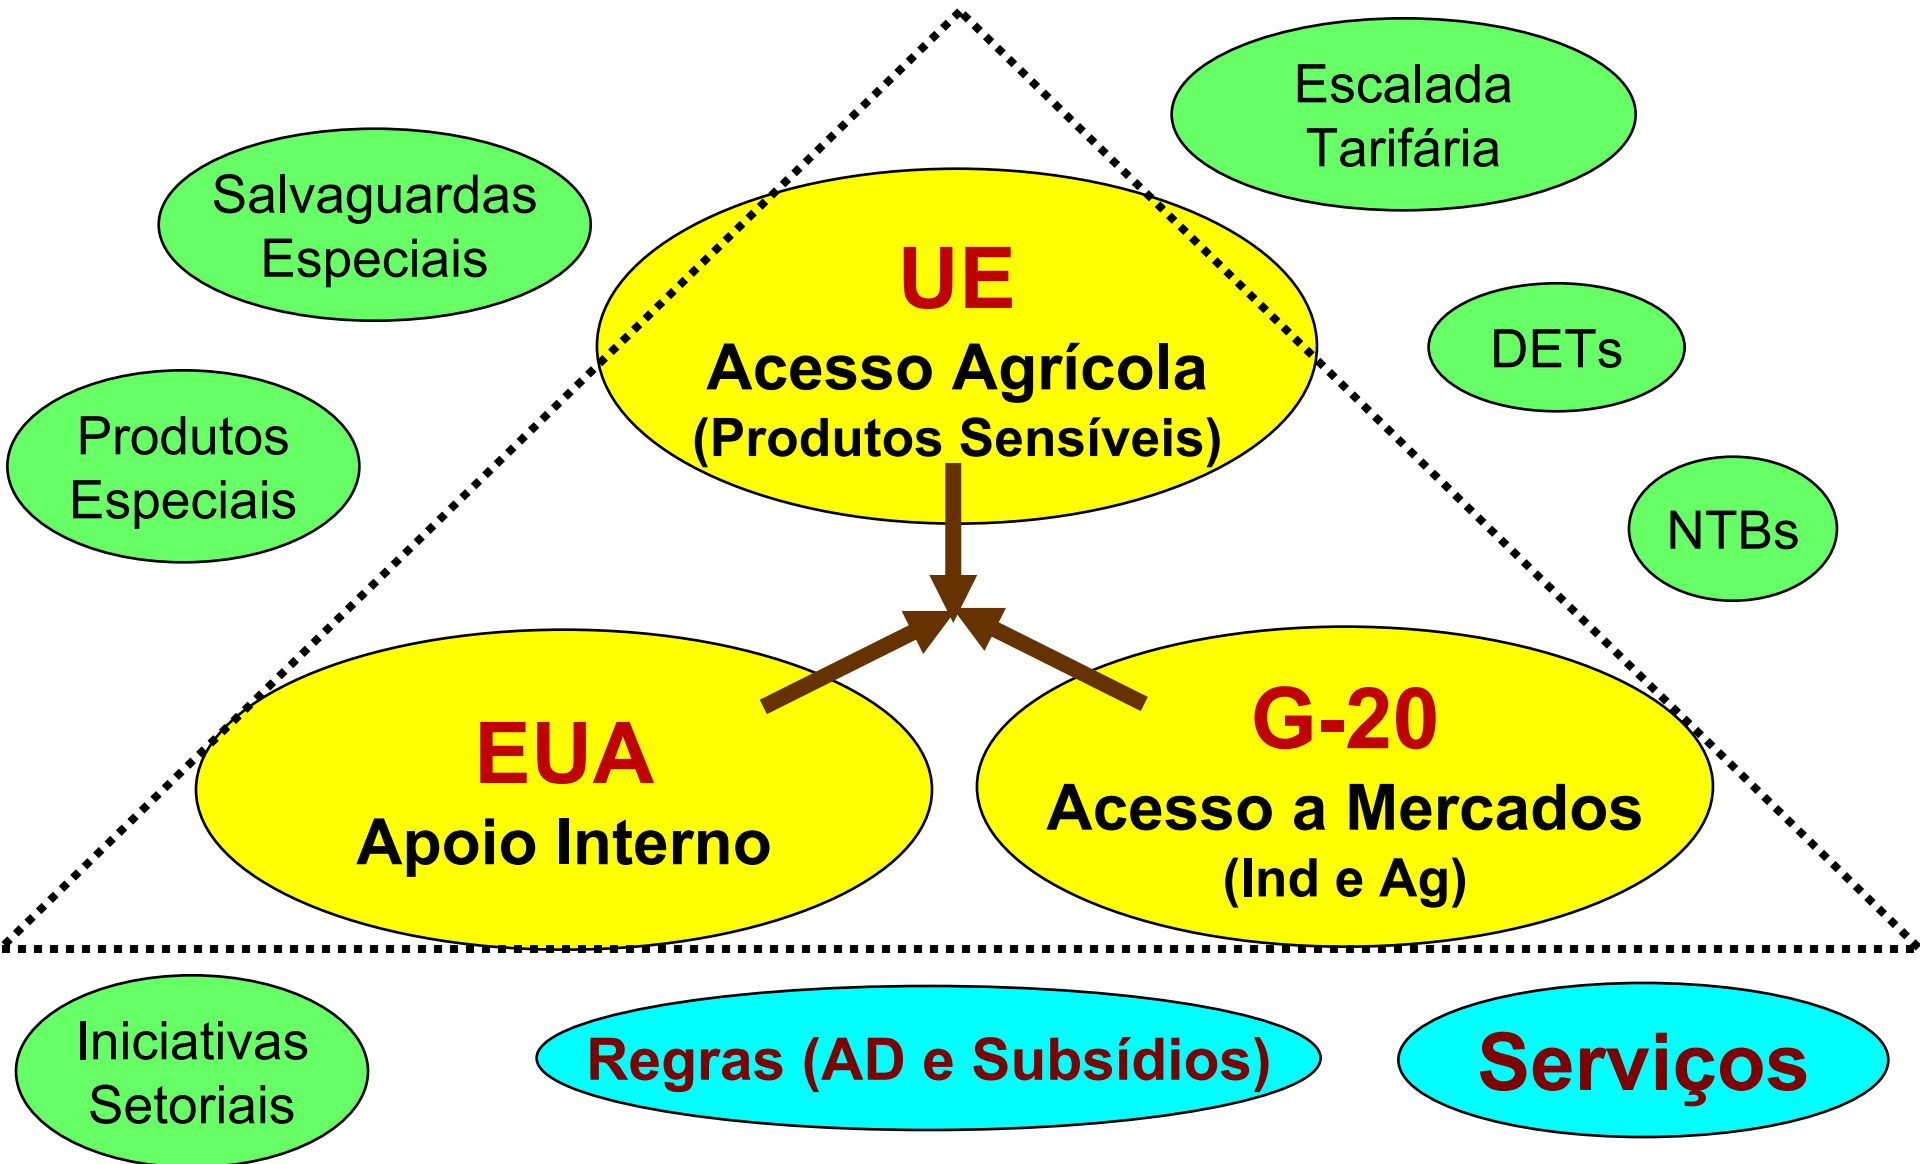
Escalada Tarifária

Salvaguardas Especiais

UE
Acesso Agrícola
(Produtos Sensíveis)

DETs

Produtos Especiais

NTBs

EUA
Apoio Interno

G-20
Acesso a Mercados
(Ind e Ag)

Iniciativas Setoriais

Regras (AD e Subsídios)

Serviços